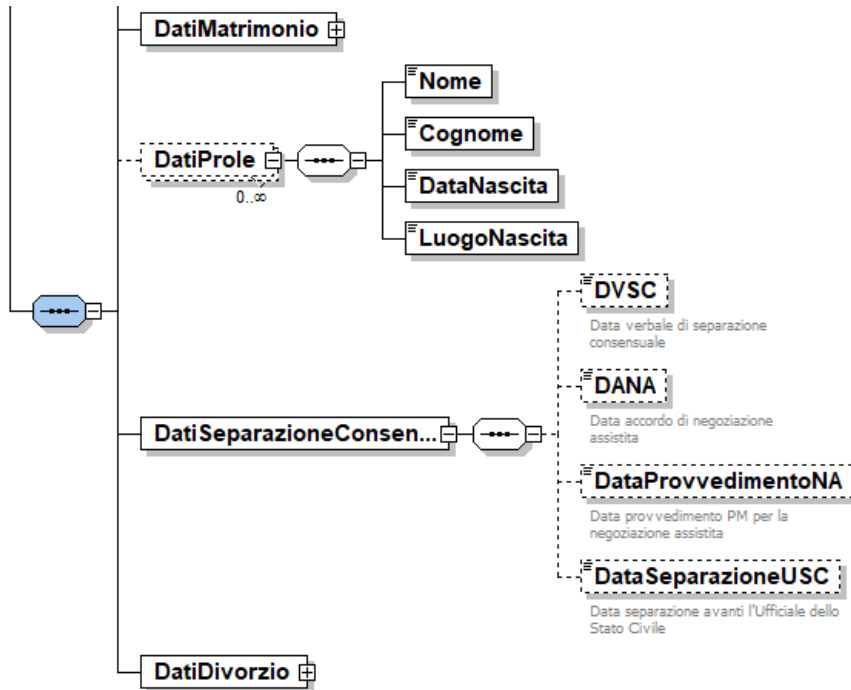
DatiMatrimonio

DatiProle

0..∞

Nome

Cognome

DataNascita

LuogoNascita

DVSC

Data verbale di separazione consensuale

DANA

Data accordo di negoziazione assistita

DatiSeparazioneConsen...

DataProvvedimentoNA

Data provvedimento PM per la negoziazione assistita

DataSeparazioneUSC

Data separazione avanti l'Ufficiale dello Stato Civile

DatiDivorzio